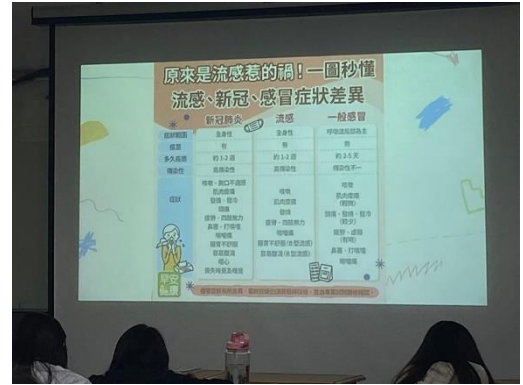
原來是流感惹的禍！一圖秒懂
流感、新冠、感冒症狀差異

| | 新冠肺炎 | 流感 | 一般感冒 |
|---|---|---|---|
| 症狀範圍 | 全身性 | 全身性 | 呼吸道局部為主 |
| 感冒 | 有 | 有 | 無 |
| 多久痊癒 | 約 1-2 週 | 約 1-2 週 | 約 2-5 天 |
| 傳染性 | 高傳染性 | 高傳染性 | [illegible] |
| 症狀 | 咳嗽、胸口不舒服<br>肌肉痠痛<br>發燒、發冷<br>頭痛<br>疲勞、四肢無力<br>鼻塞、打噴嚏<br>喉嚨痛<br>腸胃不舒服<br>嗅覺異常<br>噁心<br>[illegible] | 咳嗽<br>肌肉痠痛<br>發燒<br>頭痛<br>疲勞、四肢無力<br>喉嚨痛<br>腸胃不舒服 (孩童)<br>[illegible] | 咳嗽<br>肌肉痠痛<br>(輕微)<br>頭痛、發燒、發冷<br>(較少)<br>疲勞、虛弱<br>(有時)<br>鼻塞、打噴嚏<br>喉嚨痛 |

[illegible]